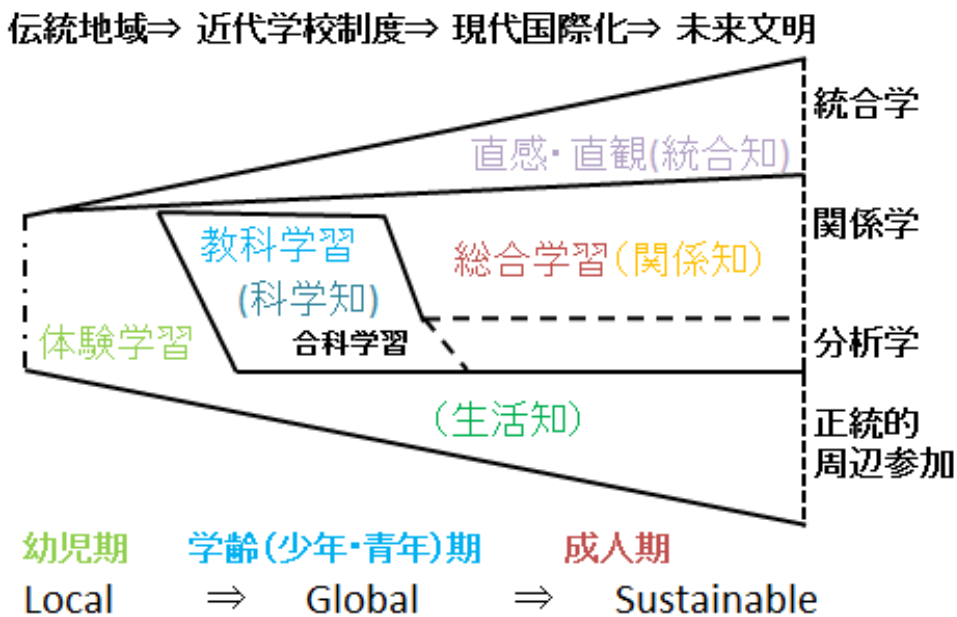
伝統地域⇒ 近代学校制度⇒ 現代国際化⇒ 未来文明

統合学

直感・直観(統合知)

関係学

教科学習

(科学知)

総合学習(関係知)

体験学習

合科学習

分析学

(生活知)

正統的
周辺参加

幼児期 学齢(少年・青年)期 成人期

Local ⇒ Global ⇒ Sustainable